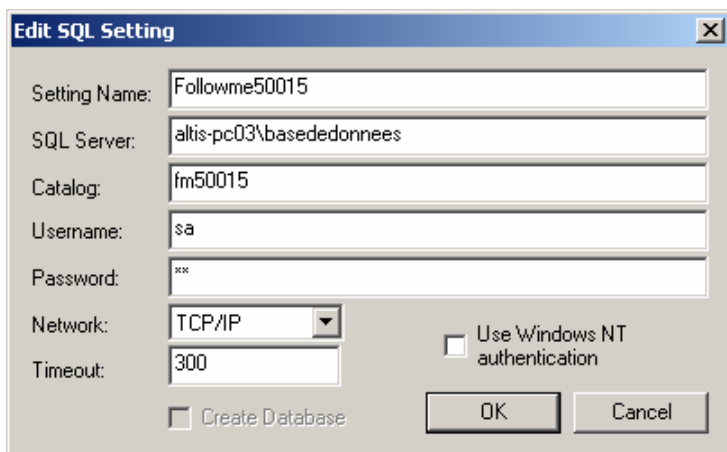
Edit SQL Setting

Setting Name: Followme50015

SQL Server: altis-pc03\basededonnees

Catalog: fm50015

Username: sa

Password: **

Network: TCP/IP

Use Windows NT authentication

Timeout: 300

Create Database

OK

Cancel